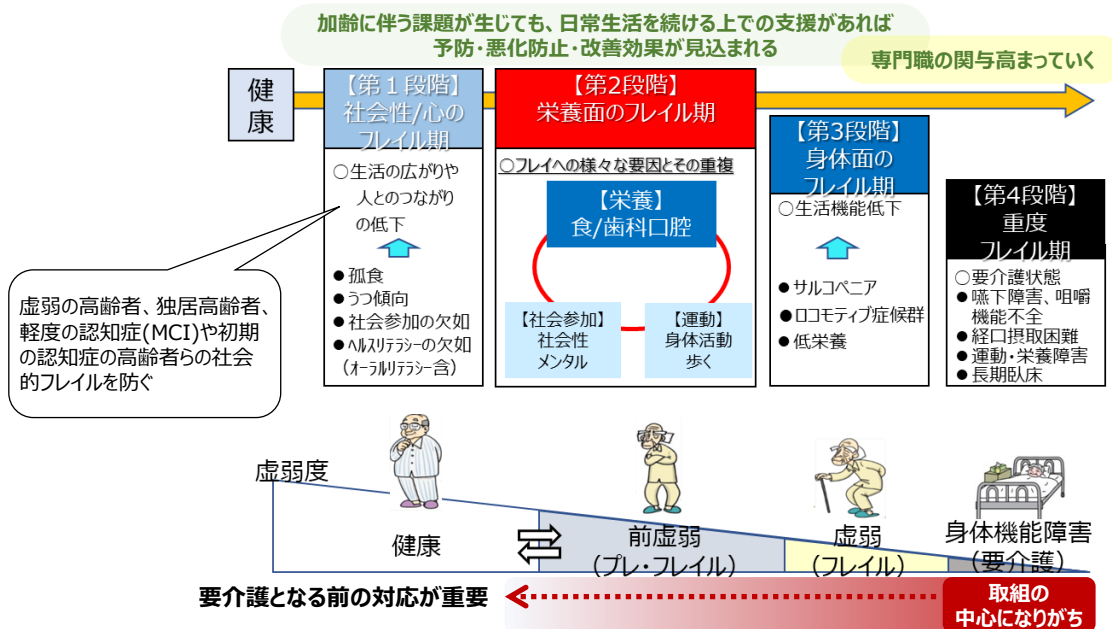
加齢に伴う課題が生じても、日常生活を続ける上での支援があれば
予防・悪化防止・改善効果が見込まれる

専門職の関与高まっていく

健康

【第１段階】
社会性/心の
フレイル期

○生活の広がりや
人とのつながり
の低下

● 孤食
● うつ傾向
● 社会参加の欠如
● ヘルスリテラシーの欠如
（オーラルリテラシー含）

【第2段階】
栄養面のフレイル期

○フレイへの様々な要因とその重複

【栄養】
食/歯科口腔

【社会参加】
社会性
メンタル

【運動】
身体活動
歩く

【第3段階】
身体面の
フレイル期

○生活機能低下

● サルコペニア
● ロコモティブ症候群
● 低栄養

【第4段階】
重度
フレイル期

○要介護状態
● 嚥下障害、咀嚼機能不全
● 経口摂取困難
● 運動・栄養障害
● 長期臥床

虚弱の高齢者、独居高齢者、軽度の認知症(MCI)や初期の認知症の高齢者らの社会的フレイルを防ぐ

虚弱度

健康

前虚弱
（プレ・フレイル）

虚弱
（フレイル）

身体機能障害
（要介護）

要介護となる前の対応が重要

取組の
中心になりがち